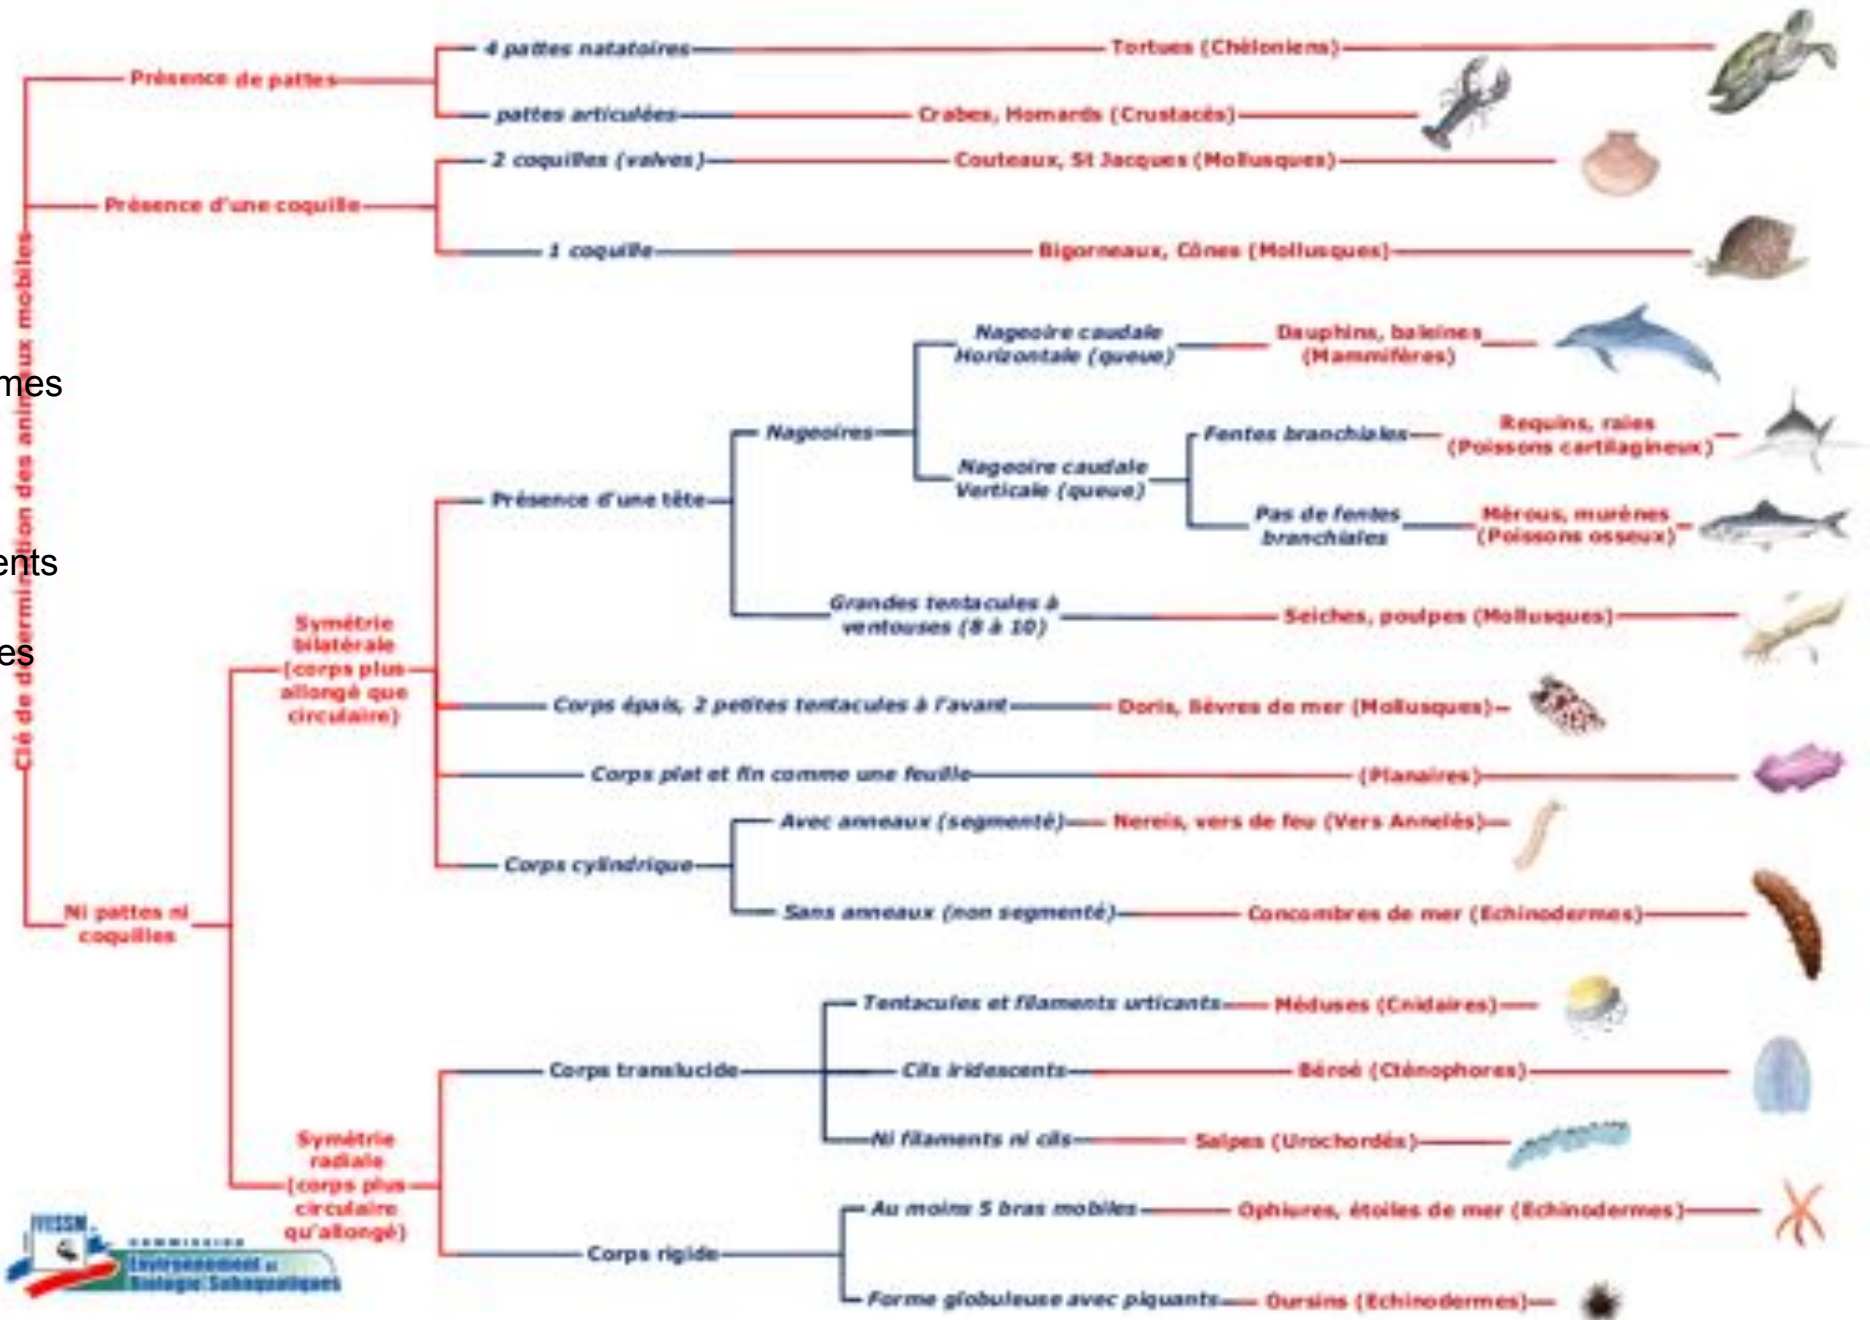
Clé de détermination des animaux mobiles

mes

ents

es

Présence de pattes

4 pattes natatoires

Tortues (Chéloniens)

pattes articulées

Crabes, Homards (Crustacés)

Présence d'une coquille

2 coquilles (valves)

Couteaux, St Jacques (Mollusques)

1 coquille

Bigorneaux, Cônes (Mollusques)

Nageoire caudale Horizontale (queue)

Dauphins, baleines (Mammifères)

Nageoires

Fentes branchiales

Requins, raies (Poissons cartilagineux)

Nageoire caudale Verticale (queue)

Présence d'une tête

Pas de fentes branchiales

Mérous, murènes (Poissons osseux)

Grandes tentacules à ventouses (8 à 10)

Seiches, poulpes (Mollusques)

Symétrie bilatérale (corps plus allongé que circulaire)

Corps épais, 2 petites tentacules à l'avant

Doris, lièvres de mer (Mollusques)

Corps plat et fin comme une feuille

(Planaires)

Avec anneaux (segmenté)

Nereis, vers de feu (Vers Annelés)

Corps cylindrique

Sans anneaux (non segmenté)

Concombres de mer (Echinodermes)

Ni pattes ni coquilles

Tentacules et filaments urticants

Méduses (Cnidaires)

Corps translucide

Cils iridescents

Béroé (Cténophores)

Ni filaments ni cils

Salpes (Urochordés)

Symétrie radiale (corps plus circulaire qu'allongé)

Au moins 5 bras mobiles

Ophiures, étoiles de mer (Echinodermes)

Corps rigide

Forme globuleuse avec piquants

Oursins (Echinodermes)

FFESSM Commission Environnement et Biologie Subaquatiques